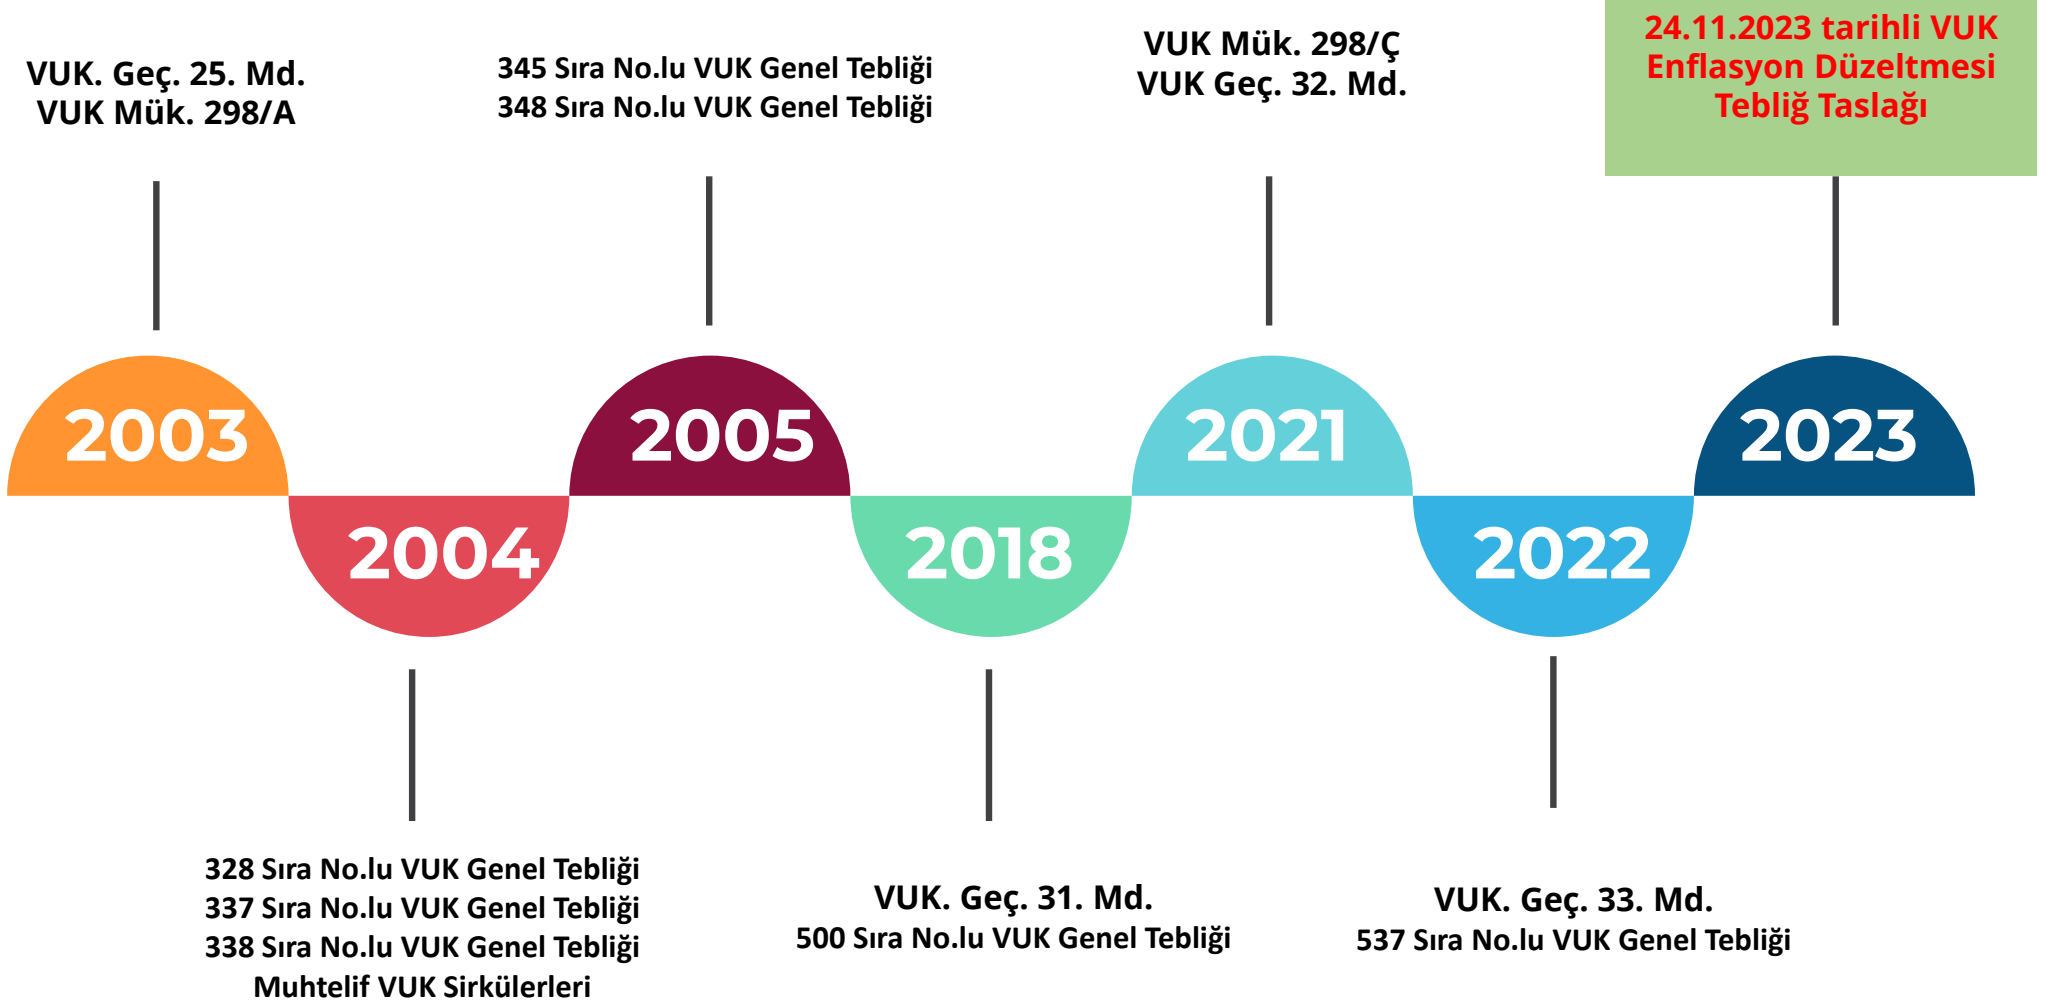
VUK. Geç. 25. Md.
VUK Mük. 298/A

345 Sıra No.lu VUK Genel Tebliği
348 Sıra No.lu VUK Genel Tebliği

VUK Mük. 298/Ç
VUK Geç. 32. Md.

24.11.2023 tarihli VUK Enflasyon Düzeltmesi Tebliğ Taslağı

2003

2004

2005

2018

2021

2022

2023

328 Sıra No.lu VUK Genel Tebliği
337 Sıra No.lu VUK Genel Tebliği
338 Sıra No.lu VUK Genel Tebliği
Muhtelif VUK Sirkülerleri

VUK. Geç. 31. Md.
500 Sıra No.lu VUK Genel Tebliği

VUK. Geç. 33. Md.
537 Sıra No.lu VUK Genel Tebliği